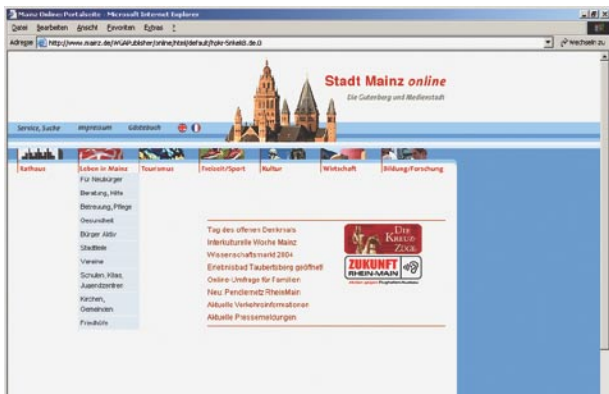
Mainz Online: Portalseite - Microsoft Internet Explorer

Datei Bearbeiten Ansicht Favoriten Extras ?

Adresse http://www.mainz.de/WGAPublisher/online/html/default/hpkr-5nkekd.de.0

Wechseln zu

Stadt Mainz online

Die Gutenberg und Medienstadt

Service, Suche Impressum Gästebuch

Rathaus | Leben in Mainz | Tourismus | Freizeit/Sport | Kultur | Wirtschaft | Bildung/Forschung

Für Neubürger
Beratung, Hilfe
Betreuung, Pflege
Gesundheit
Bürger Aktiv
Stadtteile
Vereine
Schulen, Kitas, Jugendzentren
Kirchen, Gemeinden
Friedhöfe

Tag des offenen Denkmals
Interkulturelle Woche Mainz
Wissenschaftsmarkt 2004
Erlebnisbad Taubertsberg geöffnet
Online-Umfrage für Familien
Neu: Pendlernetz RheinMain
Aktuelle Verkehrsinformationen
Aktuelle Pressemeldungen

Die Kreuz Züge

ZUKUNFT RHEIN-MAIN